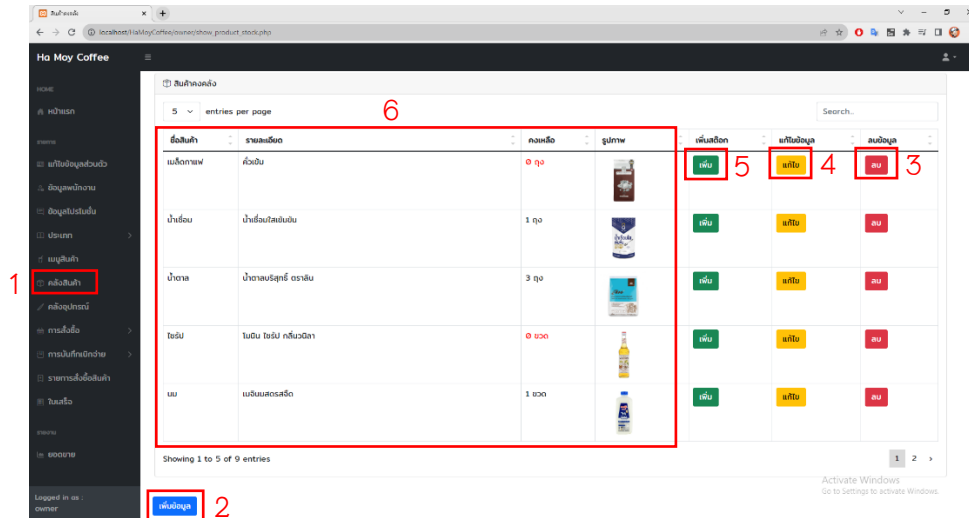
สินค้าคงคลัง
localhost/HaMoyCoffee/owner/show_product_stock.php

Ha Moy Coffee

HOME
หน้าแรก
จัดการ
แก้ไขข้อมูลส่วนตัว
ข้อมูลพนักงาน
ข้อมูลโปรโมชั่น
ประเภท
เมนูสินค้า
1 คลังสินค้า
คลังอุปกรณ์
การสั่งซื้อ
การบันทึกเบิกจ่าย
รายการสั่งซื้อสินค้า
ใบเสร็จ
รายงาน
ยอดขาย

Logged in as :
owner

สินค้าคงคลัง

5 entries per page
Search...

6

| ชื่อสินค้า | รายละเอียด | คงเหลือ | รูปภาพ | เพิ่มสต๊อก | แก้ไขข้อมูล | ลบข้อมูล |
|---|---|---|---|---|---|---|
| เมล็ดกาแฟ | คั่วเข้ม | 0 ถุง | | เพิ่ม 5 | แก้ไข 4 | ลบ 3 |
| น้ำเชื่อม | น้ำเชื่อมใสเข้มข้น | 1 ถุง | | เพิ่ม | แก้ไข | ลบ |
| น้ำตาล | น้ำตาลบริสุทธิ์ ตรามิตรผล | 3 ถุง | | เพิ่ม | แก้ไข | ลบ |
| ไซรัป | โมนิน ไซรัป กลิ่นวนิลา | 0 ขวด | | เพิ่ม | แก้ไข | ลบ |
| นม | เมจิแมสตรสจืด | 1 ขวด | | เพิ่ม | แก้ไข | ลบ |

Showing 1 to 5 of 9 entries
1 2 ›

Activate Windows
Go to Settings to activate Windows.

เพิ่มข้อมูล 2